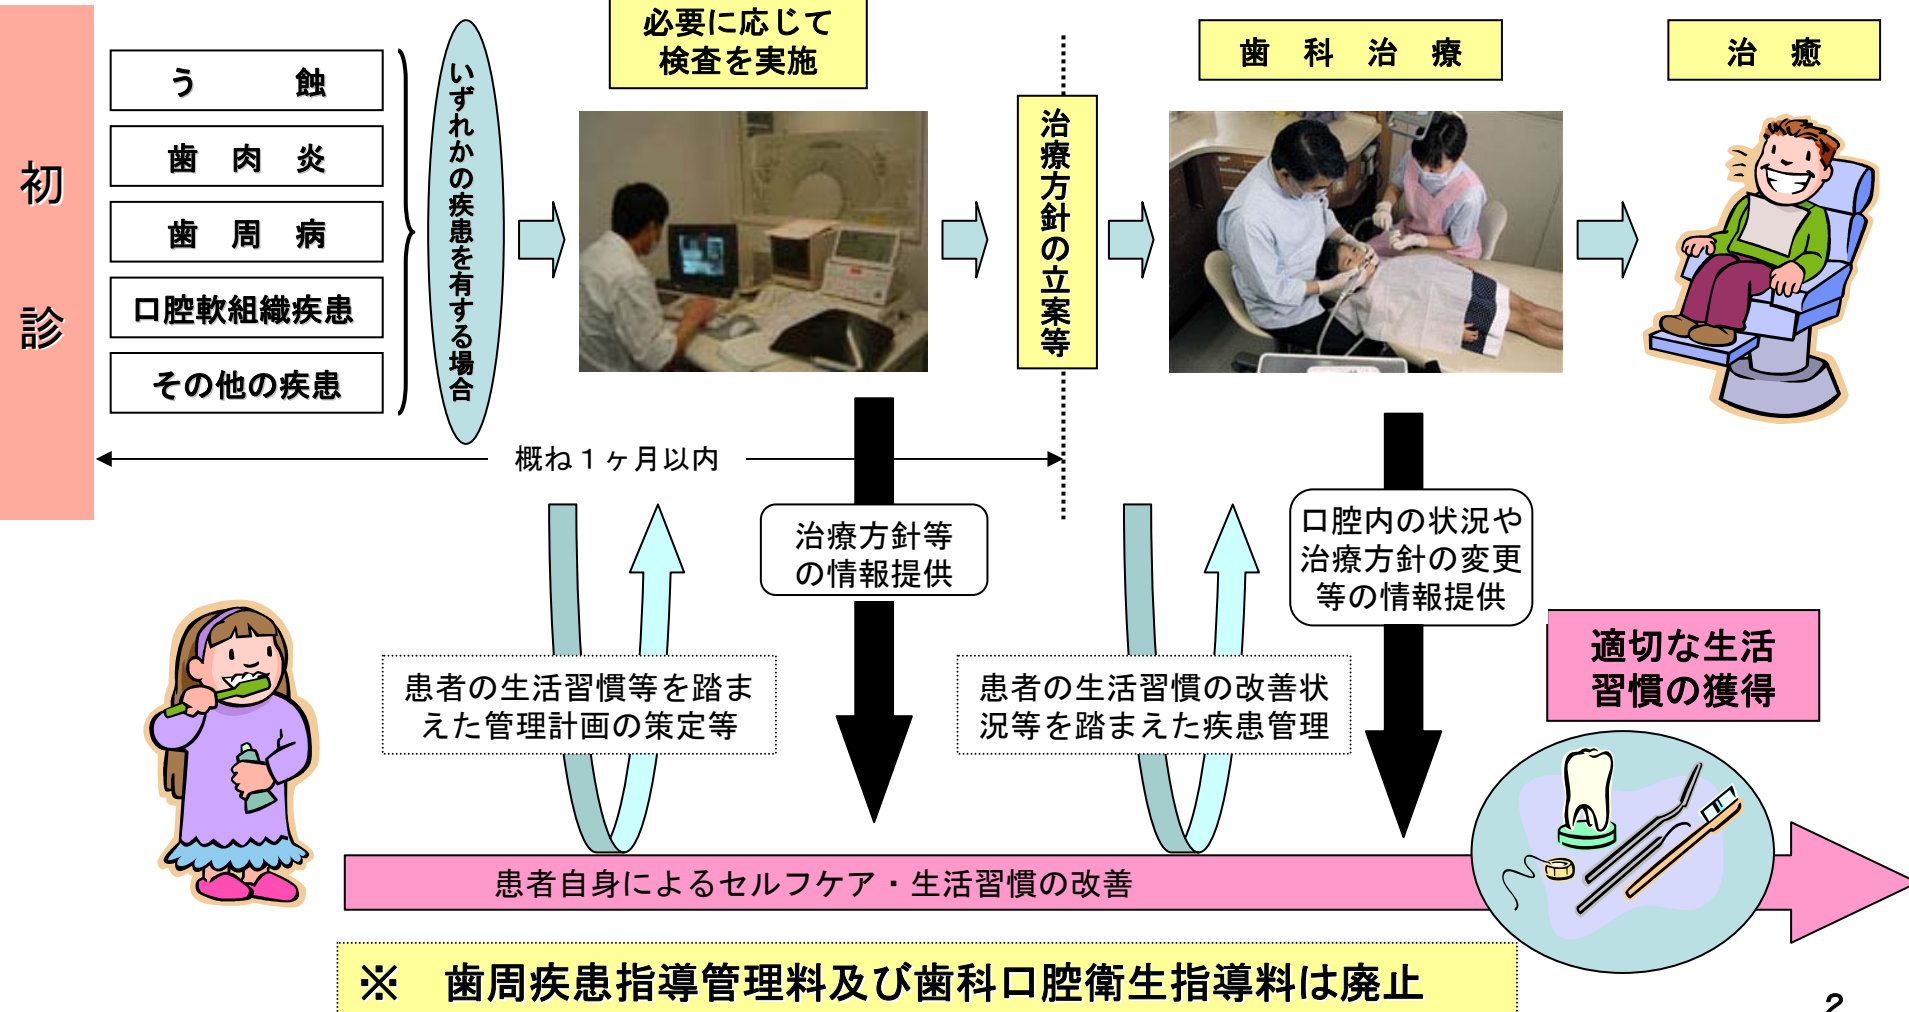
初診

う蝕

歯肉炎

歯周病

口腔軟組織疾患

その他の疾患

いずれかの疾患を有する場合

必要に応じて検査を実施

治療方針の立案等

歯科治療

治癒

概ね１ヶ月以内

治療方針等の情報提供

口腔内の状況や治療方針の変更等の情報提供

患者の生活習慣等を踏まえた管理計画の策定等

患者の生活習慣の改善状況等を踏まえた疾患管理

適切な生活習慣の獲得

患者自身によるセルフケア・生活習慣の改善

※　歯周疾患指導管理料及び歯科口腔衛生指導料は廃止

2